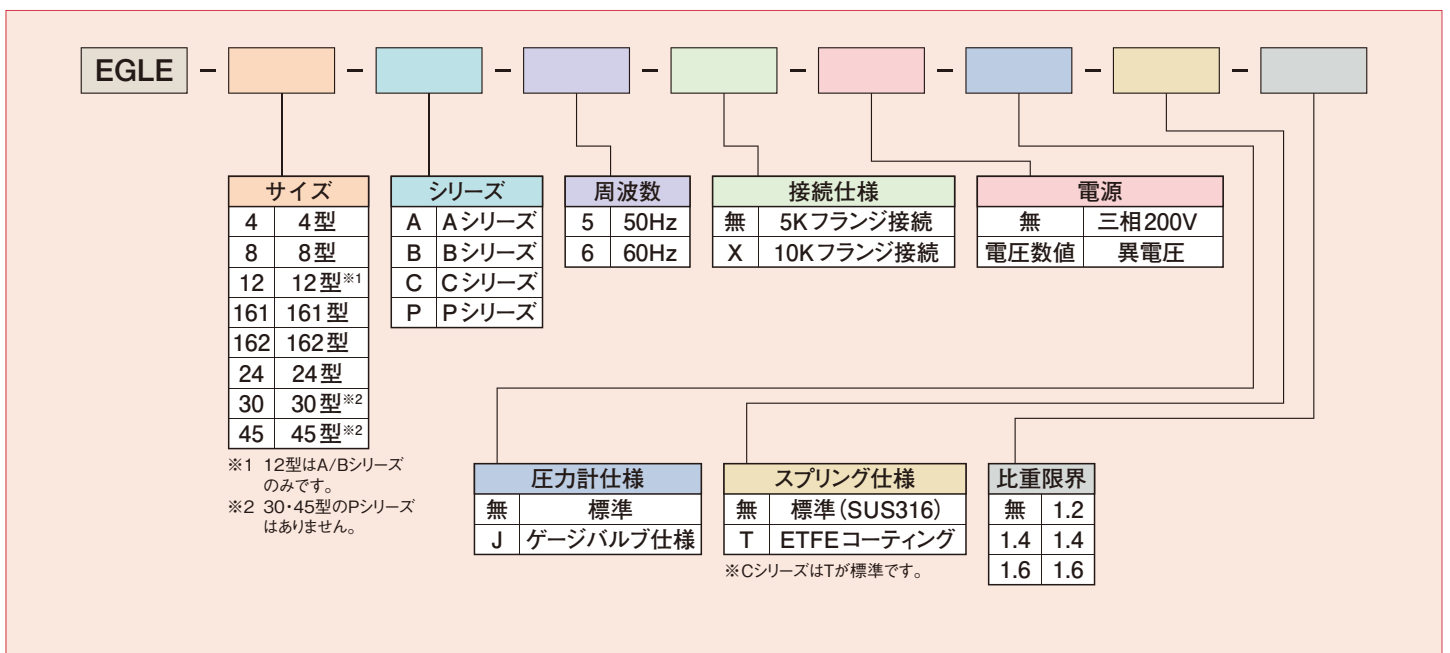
EGLE – – – – – – – –

| サイズ | |
|---|---|
| 4 | 4型 |
| 8 | 8型 |
| 12 | 12型※1 |
| 161 | 161型 |
| 162 | 162型 |
| 24 | 24型 |
| 30 | 30型※2 |
| 45 | 45型※2 |

※1 12型はA/Bシリーズのみです。
※2 30・45型のPシリーズはありません。

| シリーズ | |
|---|---|
| A | Aシリーズ |
| B | Bシリーズ |
| C | Cシリーズ |
| P | Pシリーズ |

| 周波数 | |
|---|---|
| 5 | 50Hz |
| 6 | 60Hz |

| 接続仕様 | |
|---|---|
| 無 | 5Kフランジ接続 |
| X | 10Kフランジ接続 |

| 電源 | |
|---|---|
| 無 | 三相200V |
| 電圧数値 | 異電圧 |

| 圧力計仕様 | |
|---|---|
| 無 | 標準 |
| J | ゲージバルブ仕様 |

| スプリング仕様 | |
|---|---|
| 無 | 標準(SUS316) |
| T | ETFEコーティング |

※CシリーズはTが標準です。

| 比重限界 | |
|---|---|
| 無 | 1.2 |
| 1.4 | 1.4 |
| 1.6 | 1.6 |